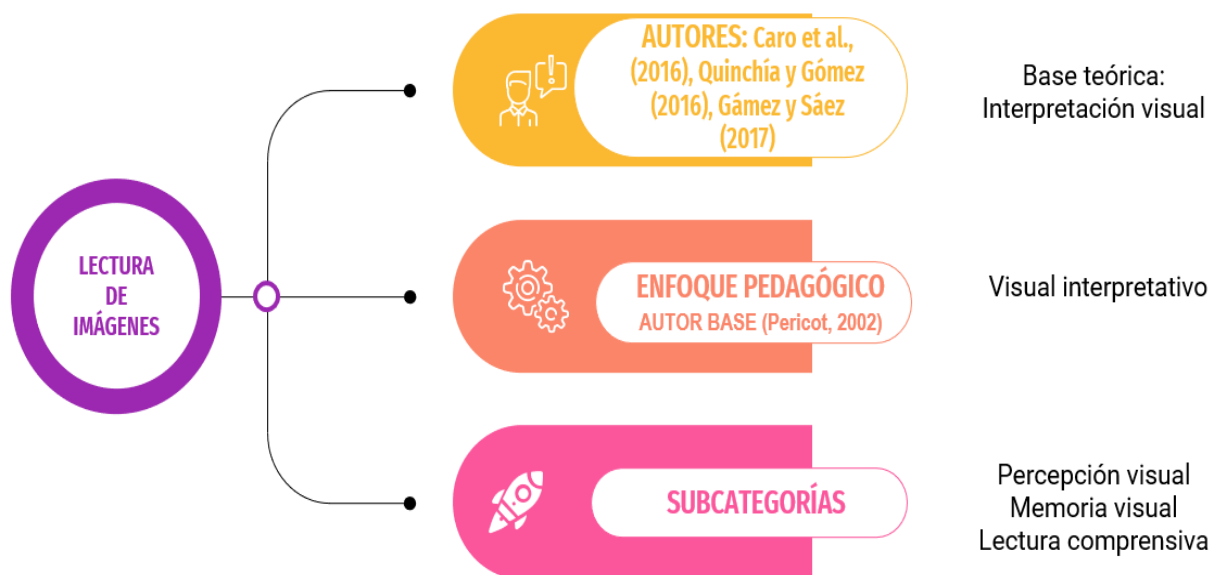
LECTURA DE IMÁGENES

AUTORES: Caro et al., (2016), Quinchía y Gómez (2016), Gámez y Sáez (2017)

Base teórica: Interpretación visual

ENFOQUE PEDAGÓGICO
AUTOR BASE (Pericot, 2002)

Visual interpretativo

SUBCATEGORÍAS

Percepción visual
Memoria visual
Lectura comprensiva